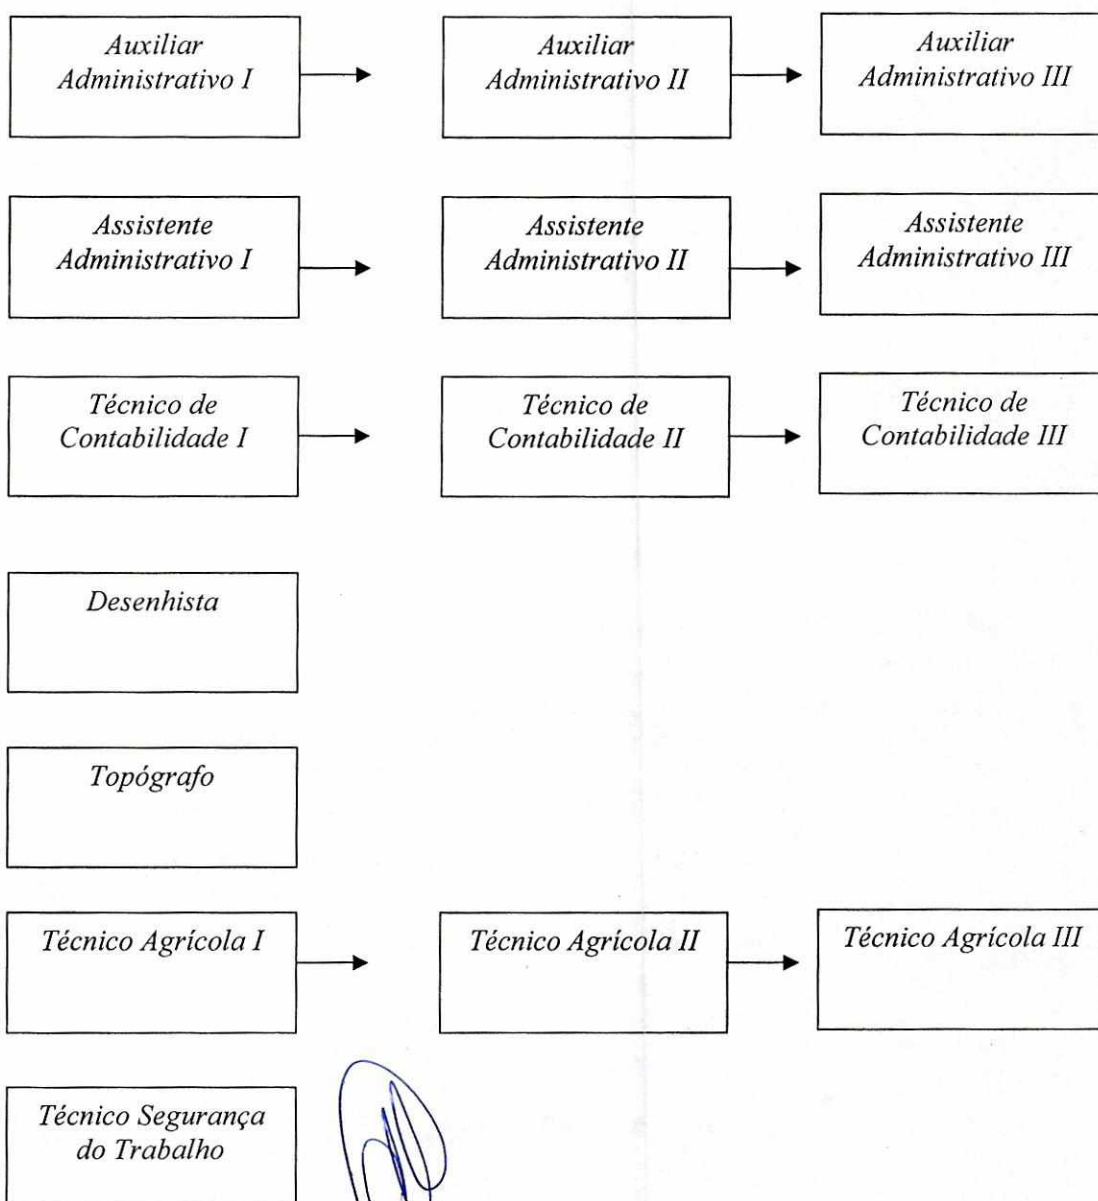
Auxiliar Administrativo I

Auxiliar Administrativo II

Auxiliar Administrativo III

Assistente Administrativo I

Assistente Administrativo II

Assistente Administrativo III

Técnico de Contabilidade I

Técnico de Contabilidade II

Técnico de Contabilidade III

Desenhista

Topógrafo

Técnico Agrícola I

Técnico Agrícola II

Técnico Agrícola III

Técnico Segurança do Trabalho